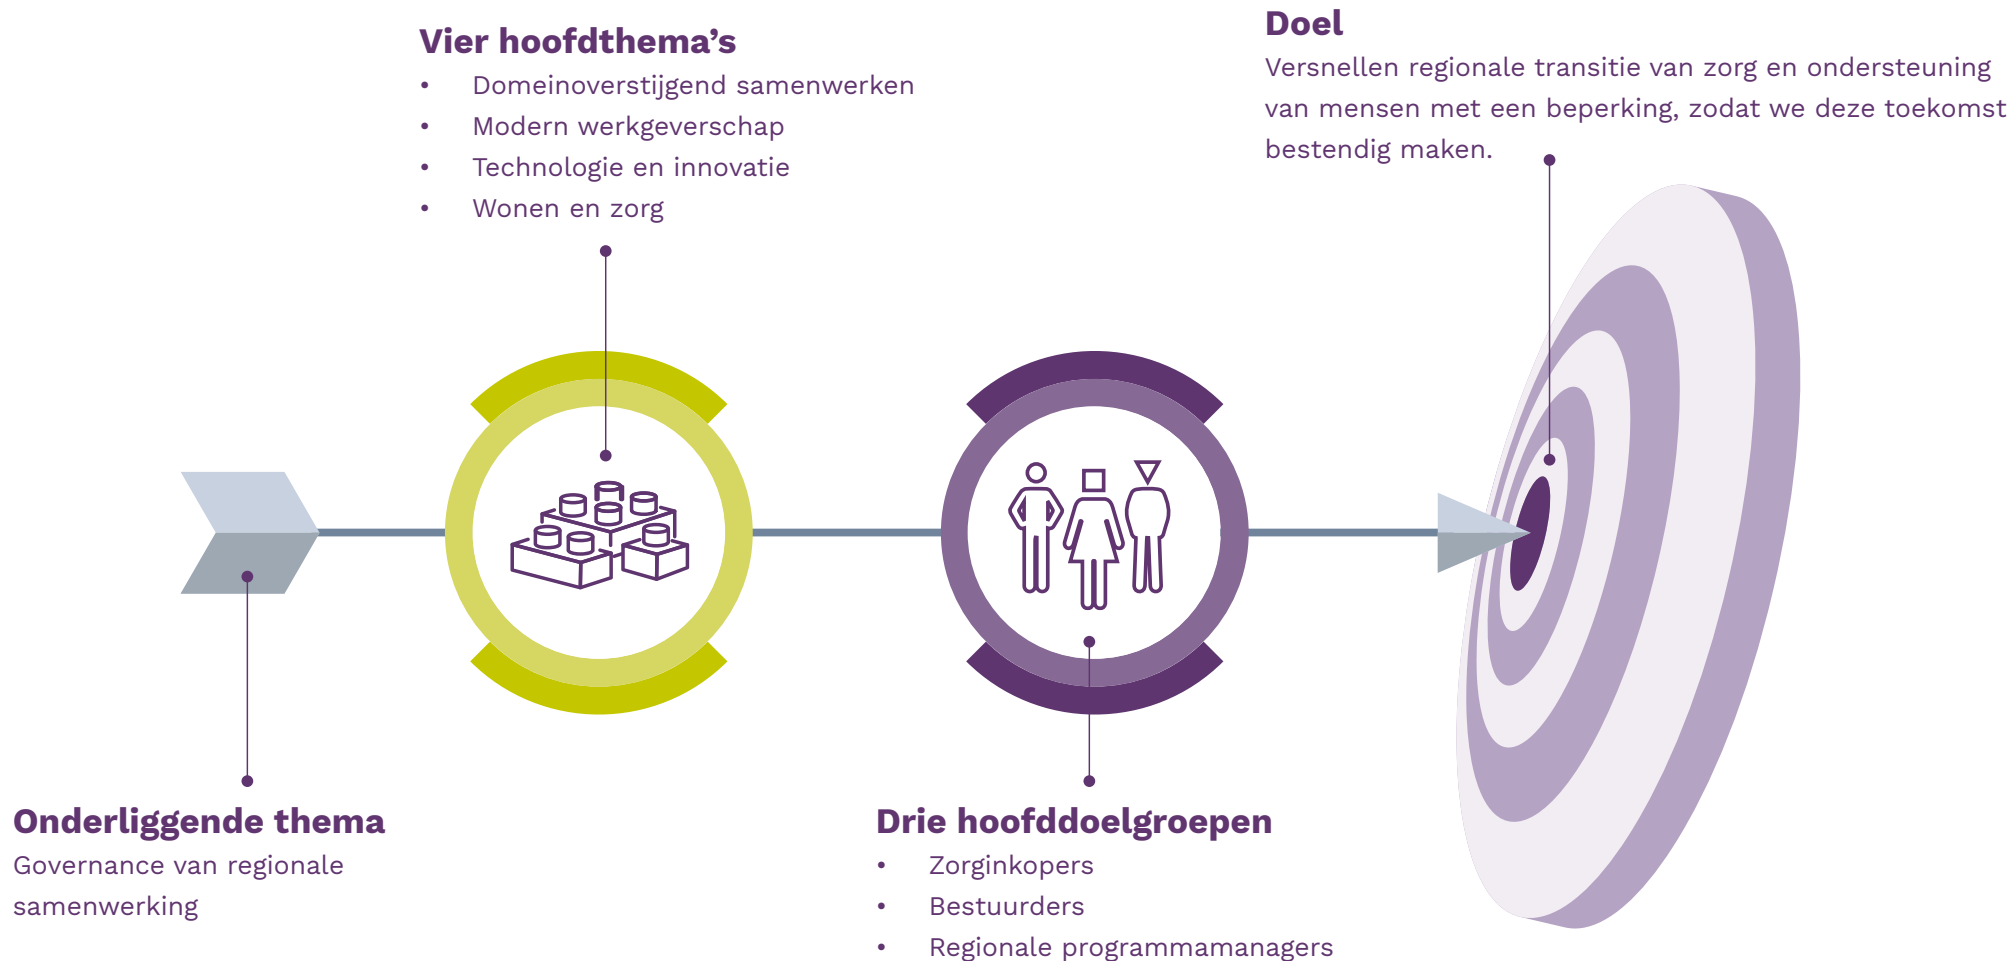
Vier hoofdthema's

- Domeinoverstijgend samenwerken
- Modern werkgeverschap
- Technologie en innovatie
- Wonen en zorg

Doel

Versnellen regionale transitie van zorg en ondersteuning van mensen met een beperking, zodat we deze toekomst bestendig maken.

Onderliggende thema

Governance van regionale samenwerking

Drie hoofddoelgroepen

- Zorginkopers
- Bestuurders
- Regionale programmamanagers